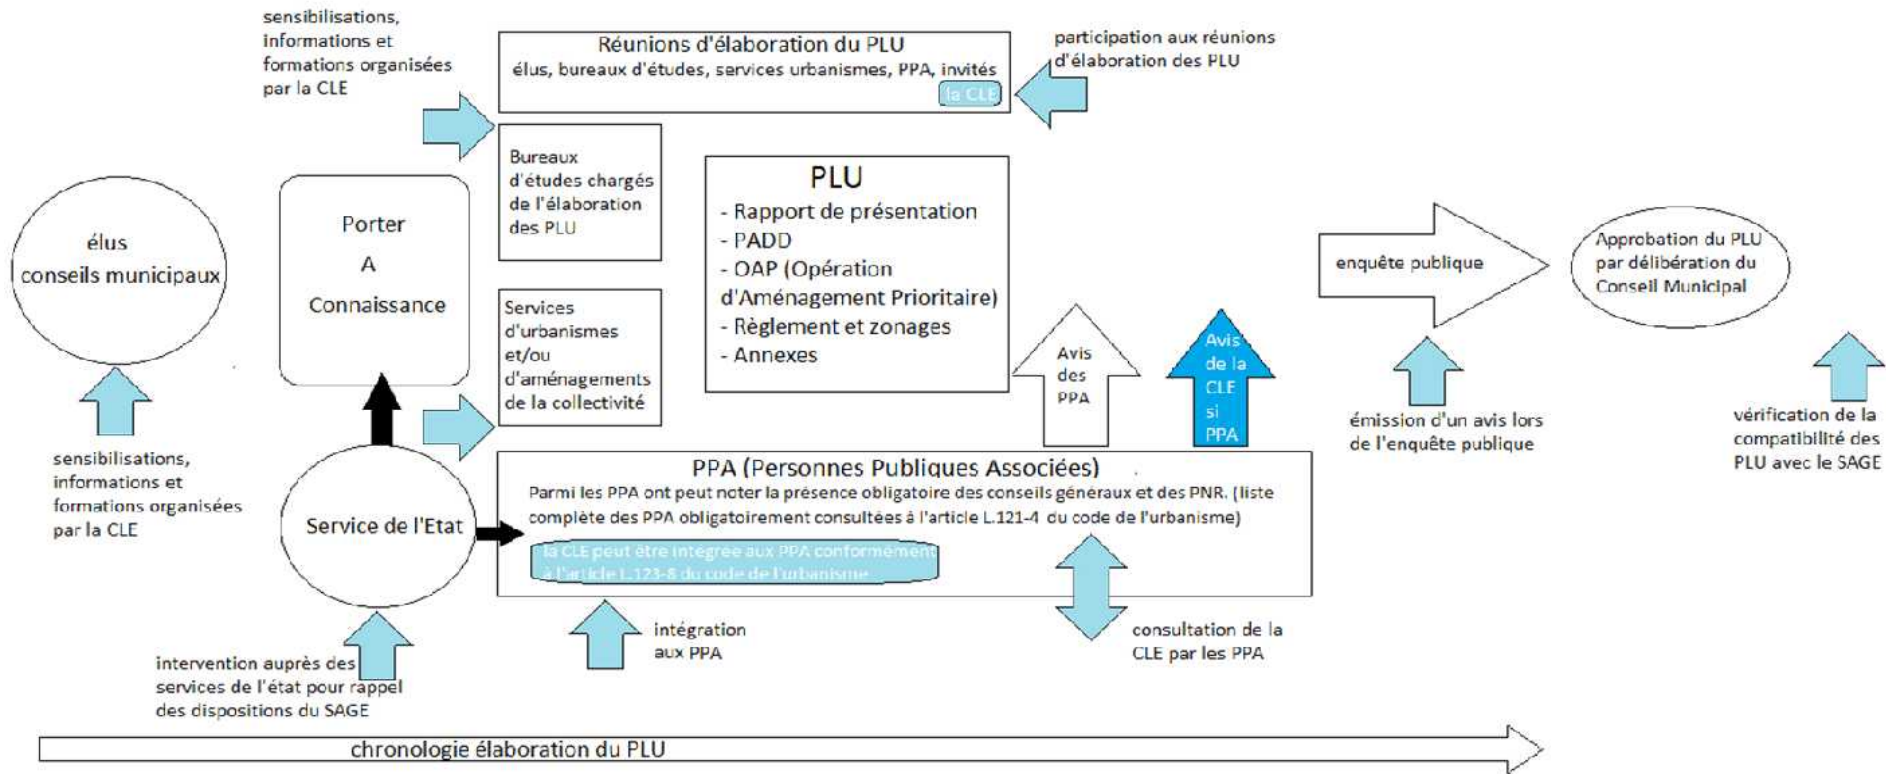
sensibilisations, informations et formations organisées par la CLE

Réunions d'élaboration du PLU
élus, bureaux d'études, services urbanismes, PPA, invités
la CLE

participation aux réunions d'élaboration des PLU

élus
conseils municipaux

Porter
A
Connaissance

Bureaux d'études chargés de l'élaboration des PLU

PLU
- Rapport de présentation
- PADD
- OAP (Opération d'Aménagement Prioritaire)
- Règlement et zonages
- Annexes

enquête publique

Approbation du PLU par délibération du Conseil Municipal

Services d'urbanismes et/ou d'aménagements de la collectivité

Avis des PPA

Avis de la CLE si PPA

émission d'un avis lors de l'enquête publique

vérification de la compatibilité des PLU avec le SAGE

sensibilisations, informations et formations organisées par la CLE

Service de l'Etat

PPA (Personnes Publiques Associées)
Parmi les PPA ont peut noter la présence obligatoire des conseils généraux et des PNR. (liste complète des PPA obligatoirement consultées à l'article L.121-4 du code de l'urbanisme)
la CLE peut être intégrée aux PPA conformément à l'article L.123-8 du code de l'urbanisme

intégration aux PPA

consultation de la CLE par les PPA

intervention auprès des services de l'état pour rappel des dispositions du SAGE

chronologie élaboration du PLU